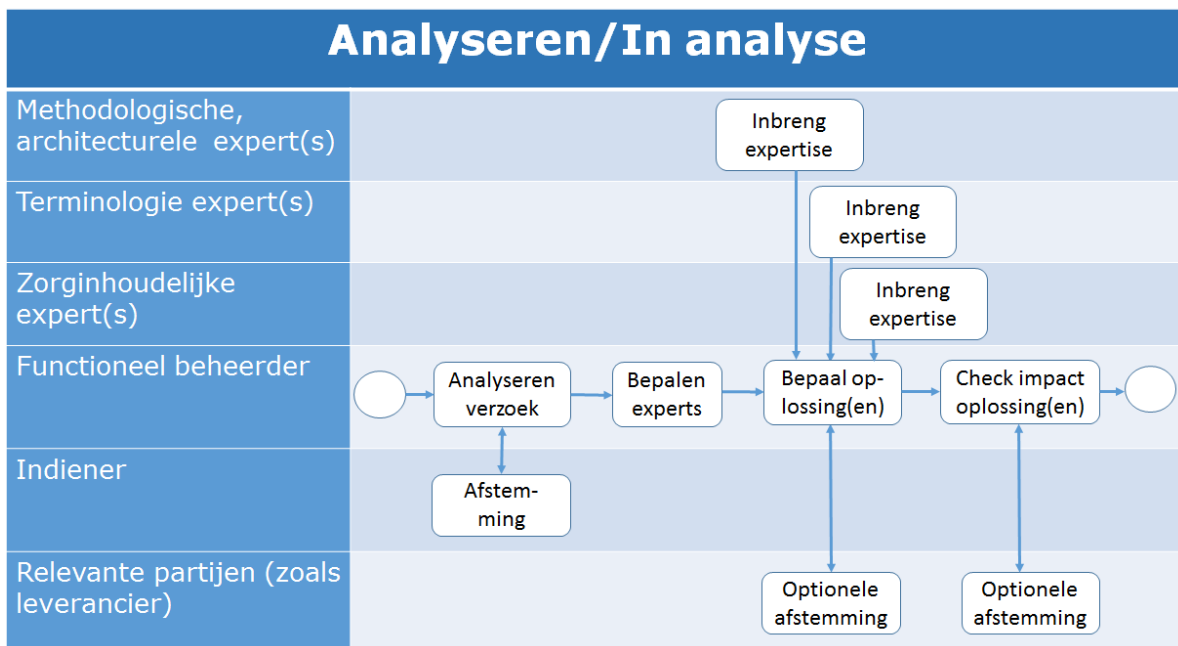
Analyseren/In analyse

Methodologische, architecturele expert(s)

Terminologie expert(s)

Zorginhoudelijke expert(s)

Functioneel beheerder

Indiener

Relevante partijen (zoals leverancier)

Inbreng expertise

Inbreng expertise

Inbreng expertise

Analyseren verzoek

Bepalen experts

Bepaal oplossing(en)

Check impact oplossing(en)

Afstemming

Optionele afstemming

Optionele afstemming